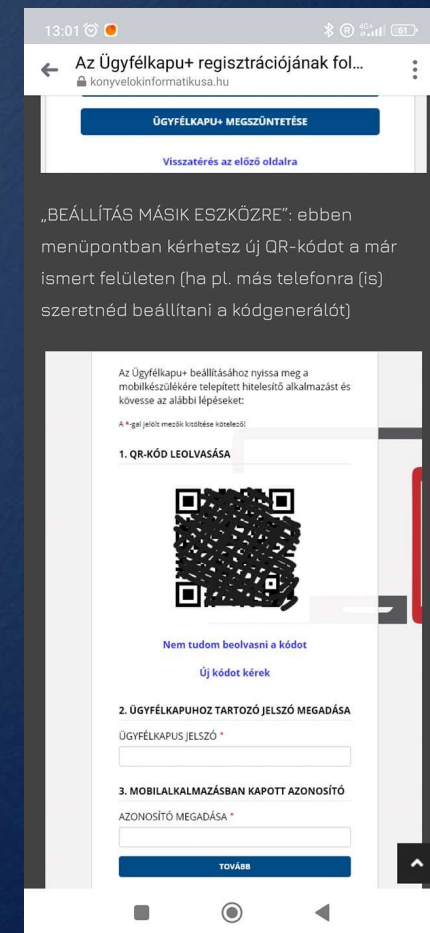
13:01

Az Ügyfélkapu+ regisztrációjának fol...
konyvelokinformatikusa.hu

ÜGYFÉLKAPU+ MEGSZÜNTETÉSE

Visszatérés az előző oldalra

„BEÁLLÍTÁS MÁSIK ESZKÖZRE": ebben menüpontban kérhetsz új QR-kódot a már ismert felületen (ha pl. más telefonra (is) szeretnéd beállítani a kódgenerálót)

Az Ügyfélkapu+ beállításához nyissa meg a mobilkészülékére telepített hitelesítő alkalmazást és kövesse az alábbi lépéseket:

A *-gal jelölt mezők kitöltése kötelező!

1. QR-KÓD LEOLVASÁSA

Nem tudom beolvasni a kódot

Új kódot kérek

2. ÜGYFÉLKAPUHOZ TARTOZÓ JELSZÓ MEGADÁSA

ÜGYFÉLKAPUS JELSZÓ *

3. MOBILALKALMAZÁSBAN KAPOTT AZONOSÍTÓ

AZONOSÍTÓ MEGADÁSA *

TOVÁBB